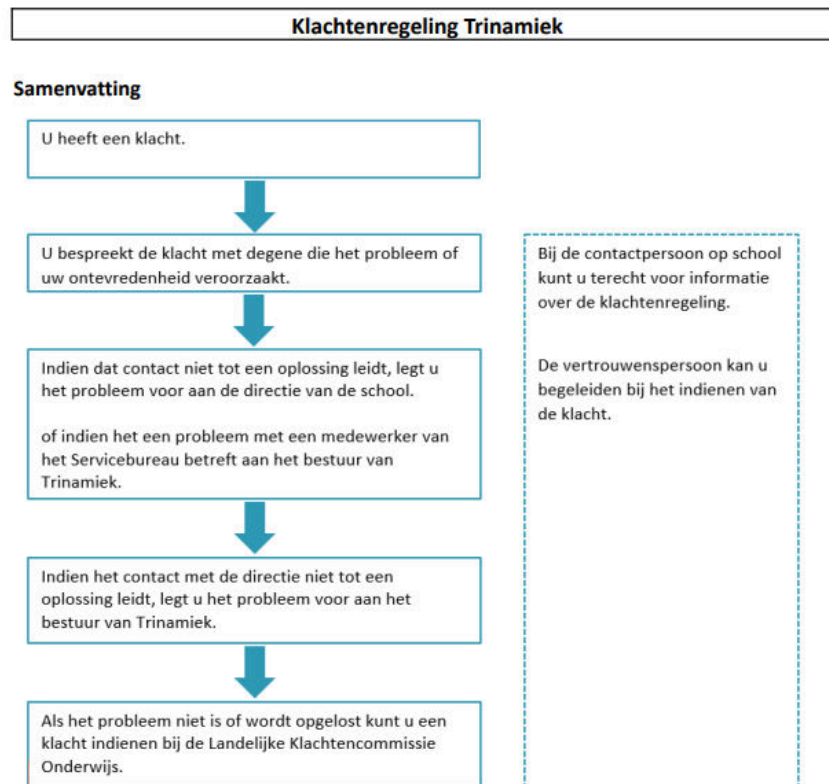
Klachtenregeling Trinamiek

Samenvatting

U heeft een klacht.

U bespreekt de klacht met degene die het probleem of uw ontevredenheid veroorzaakt.

Indien dat contact niet tot een oplossing leidt, legt u het probleem voor aan de directie van de school.

of indien het een probleem met een medewerker van het Servicebureau betreft aan het bestuur van Trinamiek.

Indien het contact met de directie niet tot een oplossing leidt, legt u het probleem voor aan het bestuur van Trinamiek.

Als het probleem niet is of wordt opgelost kunt u een klacht indienen bij de Landelijke Klachtencommissie Onderwijs.

Bij de contactpersoon op school kunt u terecht voor informatie over de klachtenregeling.

De vertrouwenspersoon kan u begeleiden bij het indienen van de klacht.